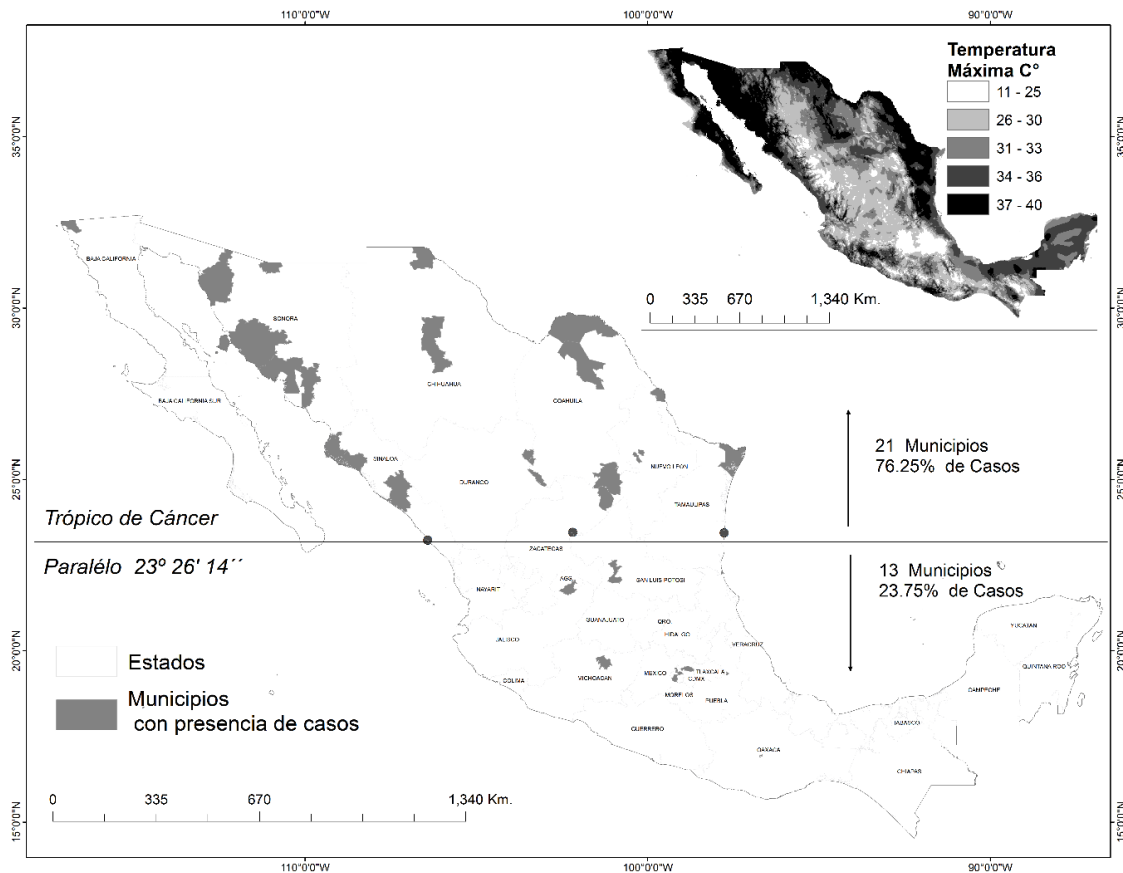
110°0'0"W
100°0'0"W
90°0'0"W

Temperatura Máxima C°
11 - 25
26 - 30
31 - 33
34 - 36
37 - 40

0 335 670 1,340 Km.

35°0'0"N
30°0'0"N
25°0'0"N
20°0'0"N
15°0'0"N

35°0'0"N
30°0'0"N
25°0'0"N
20°0'0"N
15°0'0"N

BAJA CALIFORNIA
SONORA
CHIHUAHUA
COAHUILA
BAJA CALIFORNIA SUR
SINALOA
DURANGO
NUEVO LEON
TAMAULIPAS
ZACATECAS
SAN LUIS POTOSI
NAYARIT
AGS
GUANAJUATO
QRO
HIDALGO
VERACRUZ
JALISCO
MEXICO
TLAXCALA
CDMX
COLIMA
MICHOACAN
MORELOS
PUEBLA
GUERRERO
OAXACA
TABASCO
CHIAPAS
CAMPECHE
YUCATAN
QUINTANA ROO

21 Municipios
76.25% de Casos

Trópico de Cáncer

Paralélo 23º 26' 14´´

13 Municipios
23.75% de Casos

Estados

Municipios
con presencia de casos

0 335 670 1,340 Km.

110°0'0"W
100°0'0"W
90°0'0"W